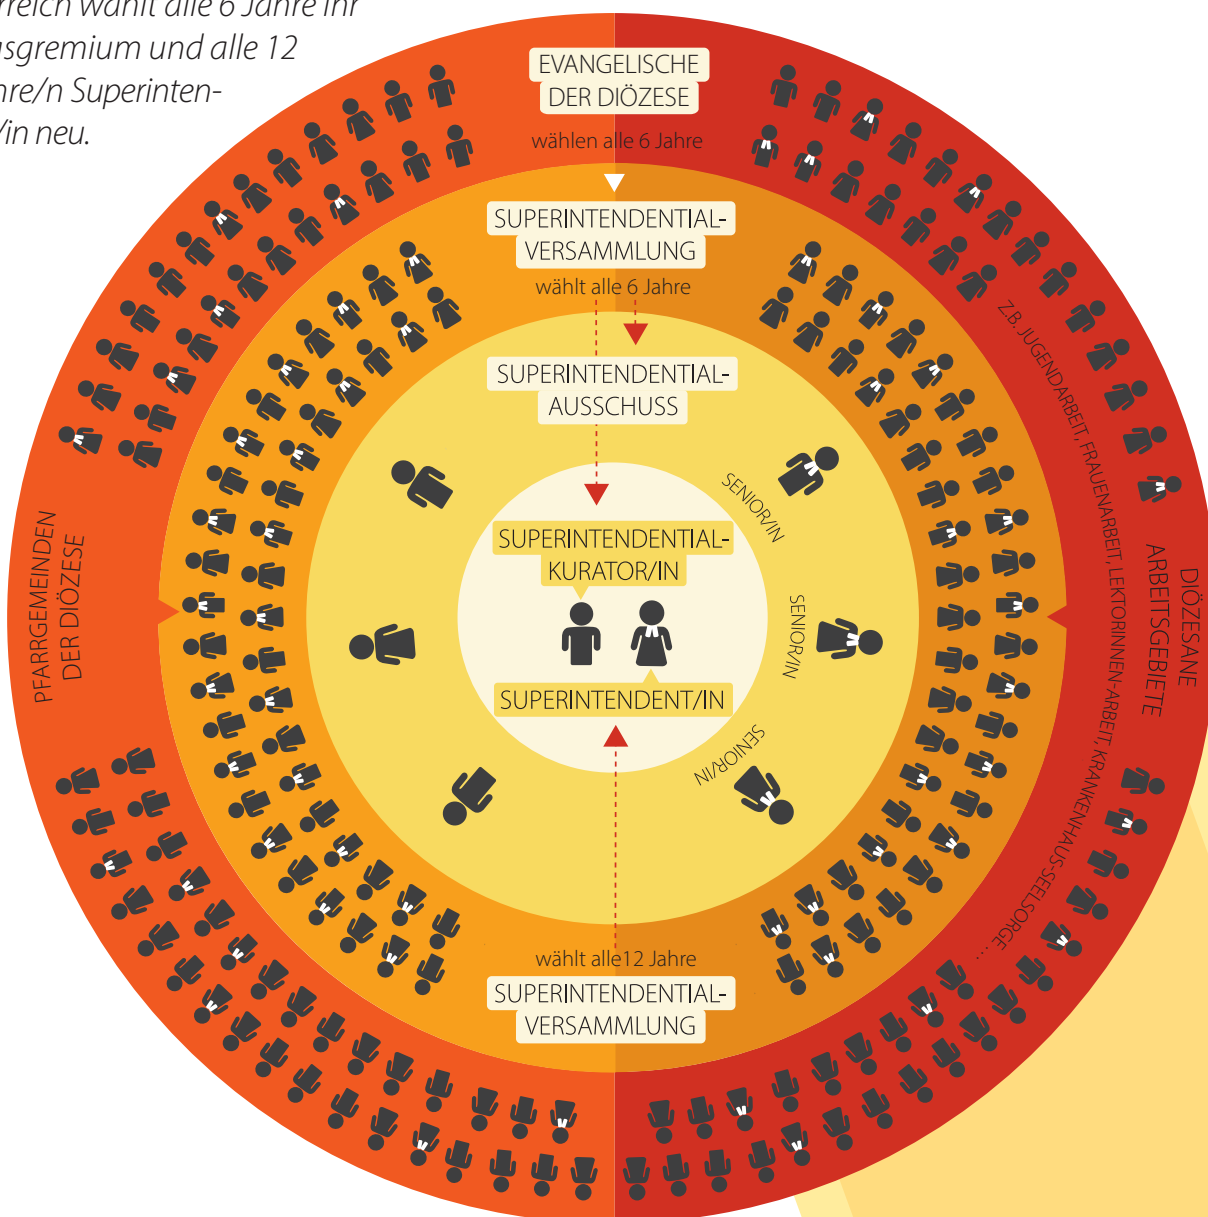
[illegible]reich wählt alle 6 Jahre ihr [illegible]sgremium und alle 12 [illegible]hre/n Superinten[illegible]/in neu.

EVANGELISCHE DER DIÖZESE

wählen alle 6 Jahre

SUPERINTENDENTIAL-VERSAMMLUNG

wählt alle 6 Jahre

SUPERINTENDENTIAL-AUSSCHUSS

SUPERINTENDENTIAL-KURATOR/IN

SUPERINTENDENT/IN

SENIOR/IN

SENIOR/IN

SENIOR/IN

wählt alle12 Jahre

SUPERINTENDENTIAL-VERSAMMLUNG

PFARRGEMEINDEN DER DIÖZESE

DIÖZESANE ARBEITSGEBIETE

Z.B. JUGENDARBEIT, FRAUENARBEIT, LEKTORINNEN-ARBEIT, KRANKENHAUS-SEELSORGE ...